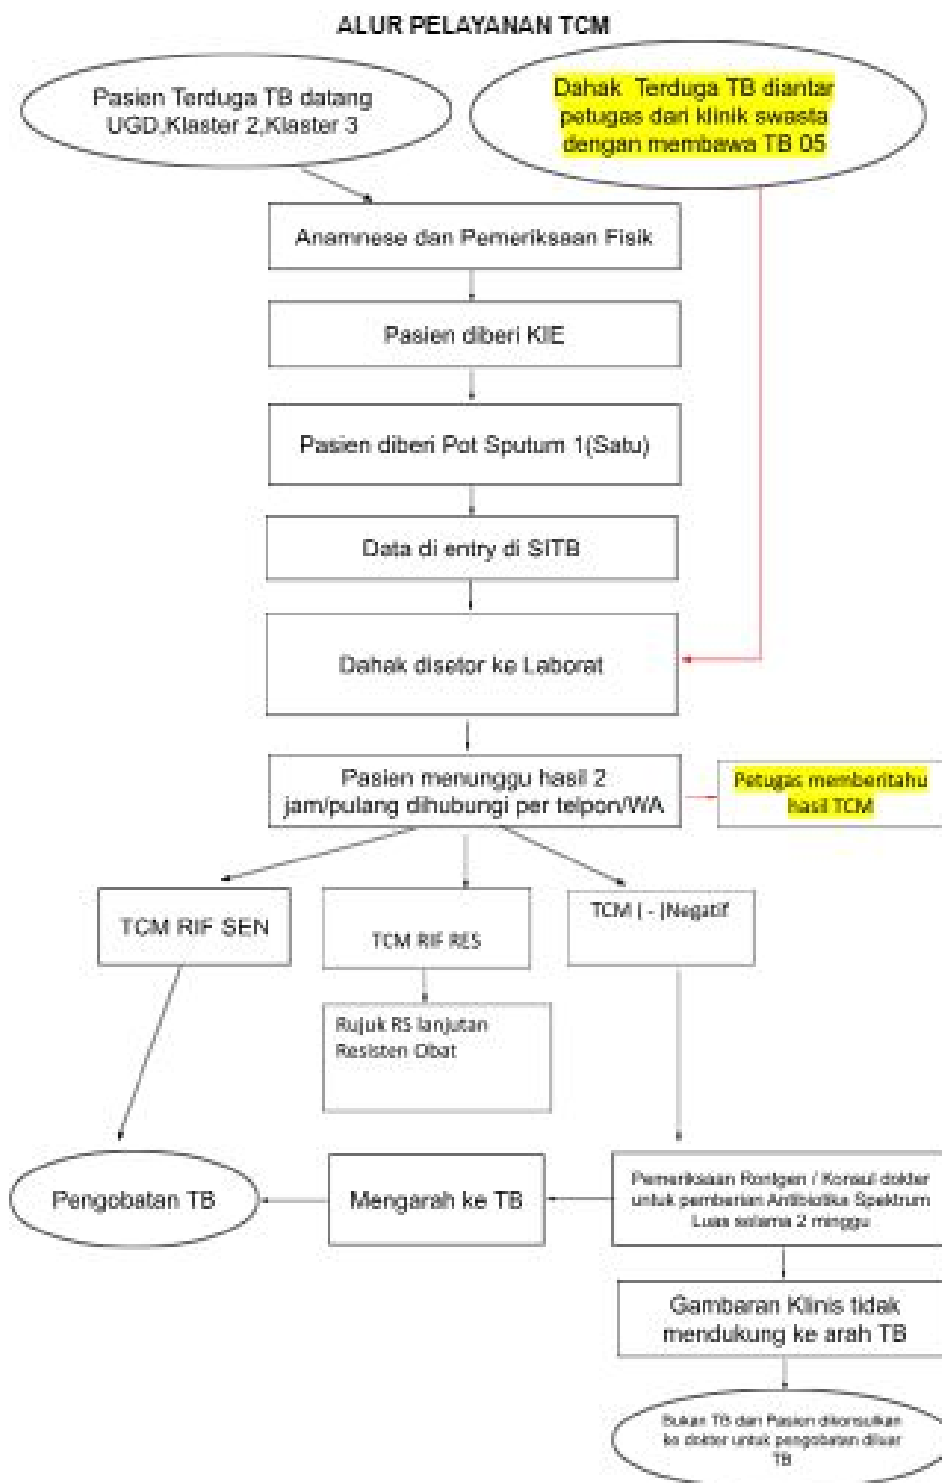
ALUR PELAYANAN TCM

Pasien Terduga TB datang UGD,Klaster 2,Klaster 3

Dahak Terduga TB diantar petugas dari klinik swasta dengan membawa TB 05

Anamnese dan Pemeriksaan Fisik

Pasien diberi KIE

Pasien diberi Pot Sputum 1(Satu)

Data di entry di SITB

Dahak disetor ke Laborat

Pasien menunggu hasil 2 jam/pulang dihubungi per telpon/WA

Petugas memberitahu hasil TCM

TCM RIF SEN

TCM RIF RES

TCM ( - )Negatif

Rujuk RS lanjutan Resisten Obat

Pengobatan TB

Mengarah ke TB

Pemeriksaan Rontgen / Konsul dokter untuk pemberian Antibiotika Spektrum Luas selama 2 minggu

Gambaran Klinis tidak mendukung ke arah TB

Bukan TB dan Pasien dikonsulkan ke dokter untuk pengobatan diluar TB